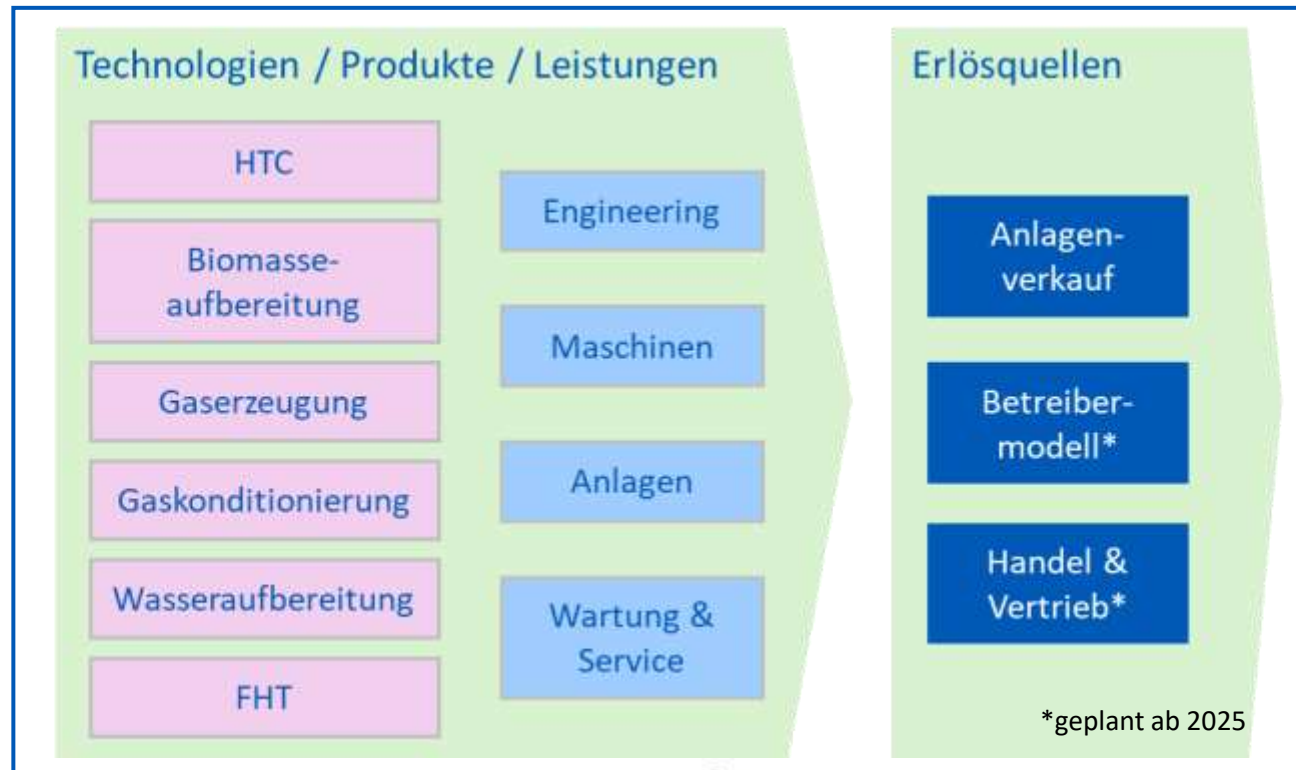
Technologien / Produkte / Leistungen

HTC

Biomasseaufbereitung

Gaserzeugung

Gaskonditionierung

Wasseraufbereitung

FHT

Engineering

Maschinen

Anlagen

Wartung & Service

Erlösquellen

Anlagenverkauf

Betreibermodell*

Handel & Vertrieb*

*geplant ab 2025